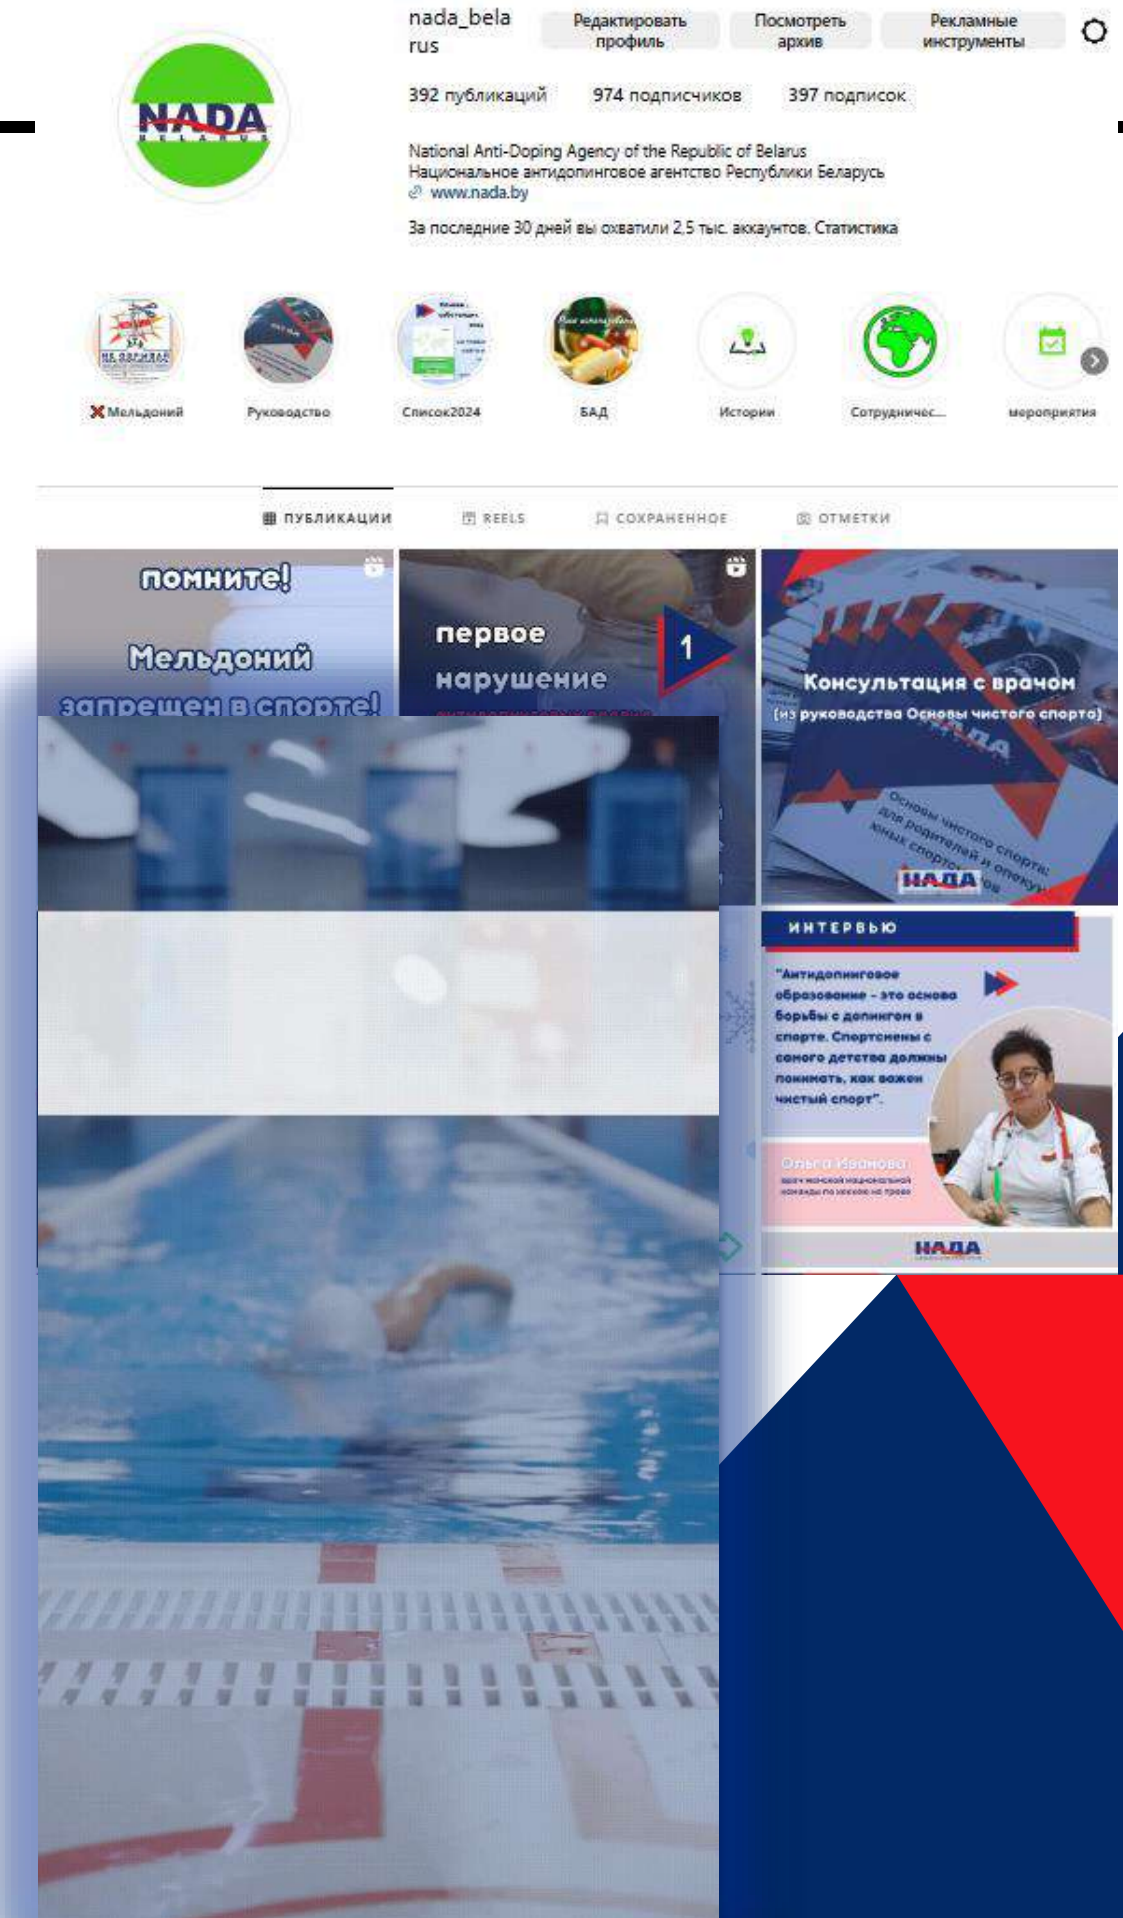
NADA BELARUS

nada_belarus

Редактировать профиль

Посмотреть архив

Рекламные инструменты

392 публикаций

974 подписчиков

397 подписок

National Anti-Doping Agency of the Republic of Belarus
Национальное антидопинговое агентство Республики Беларусь
www.nada.by

За последние 30 дней вы охватили 2,5 тыс. аккаунтов. Статистика

Мельдоний

Руководство

Список2024

БАД

Истории

Сотрудничес...

мероприятия

ПУБЛИКАЦИИ

REELS

СОХРАНЕННОЕ

ОТМЕТКИ

помните!

Мельдоний

запрещен в спорте!

первое

нарушение

1

Консультация с врачом

(из руководства Основы чистого спорта)

Основы чистого спорта: для родителей и опекунов юных спортсменов

НАДА

ИНТЕРВЬЮ

"Антидопинговое образование - это основа борьбы с допингом в спорте. Спортсмены с самого детства должны понимать, как важен чистый спорт".

Ольга Иванова

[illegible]

НАДА